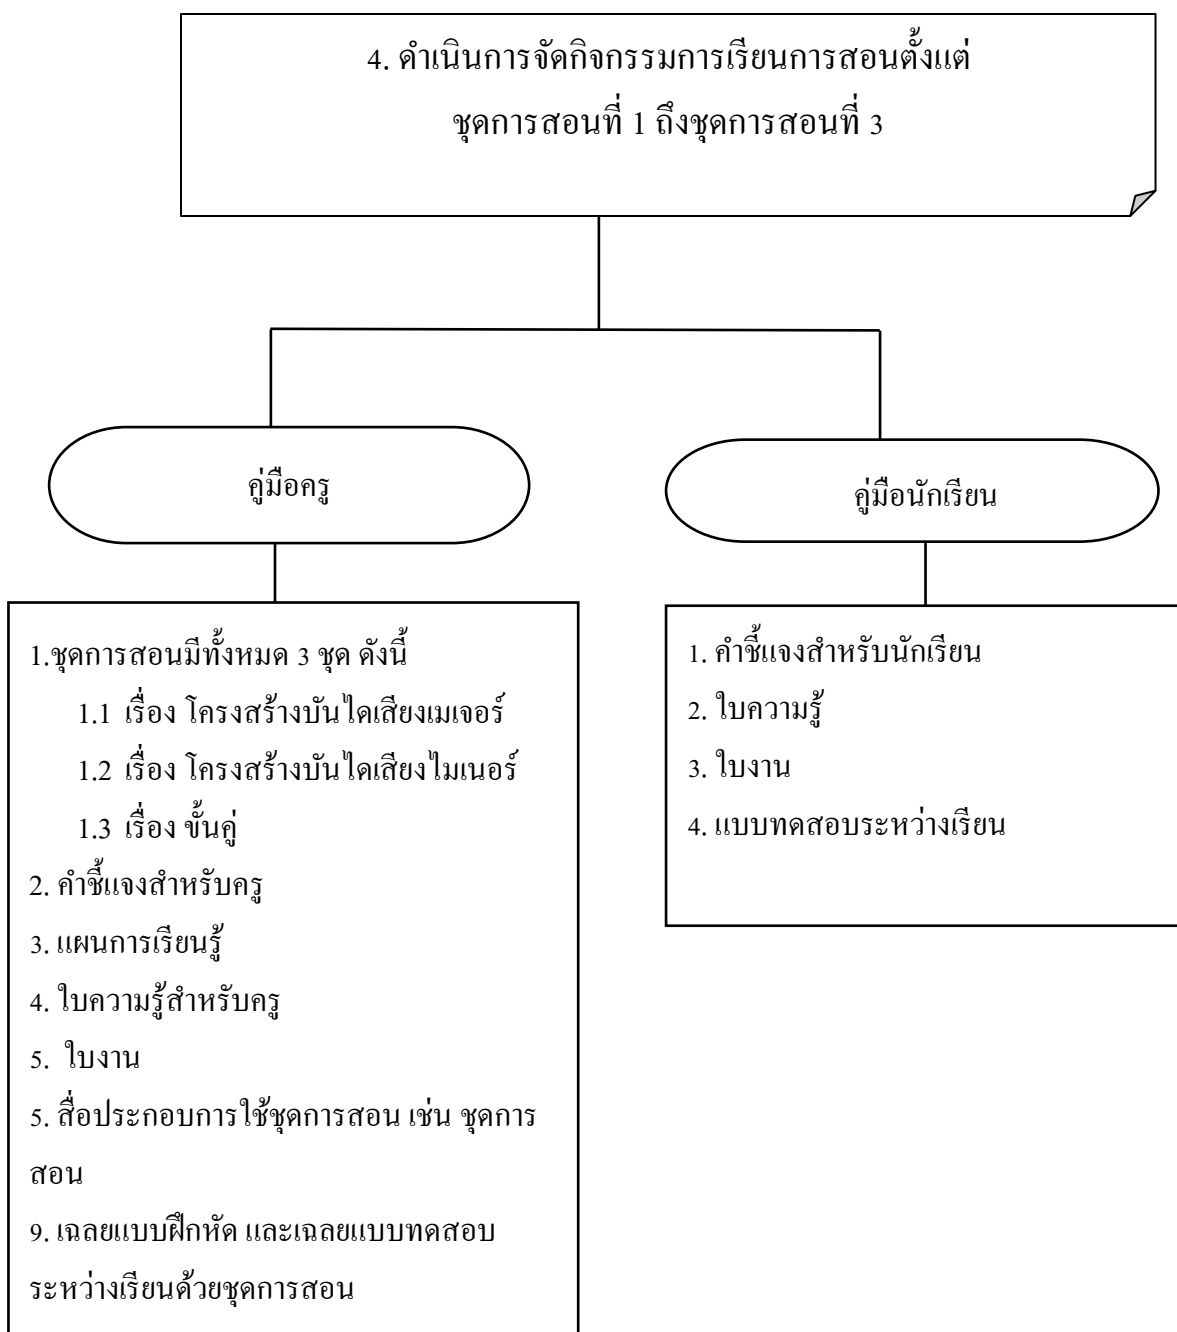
4. ดำเนินการจัดกิจกรรมการเรียนการสอนตั้งแต่ ชุดการสอนที่ 1 ถึงชุดการสอนที่ 3

คู่มือครู

คู่มือนักเรียน

1.ชุดการสอนมีทั้งหมด 3 ชุด ดังนี้
1.1 เรื่อง โครงสร้างบันไดเสียงเมเจอร์
1.2 เรื่อง โครงสร้างบันไดเสียงไมเนอร์
1.3 เรื่อง ขั้นคู่
2. คำชี้แจงสำหรับครู
3. แผนการเรียนรู้
4. ใบความรู้สำหรับครู
5. ใบงาน
5. สื่อประกอบการใช้ชุดการสอน เช่น ชุดการสอน
9. เฉลยแบบฝึกหัด และเฉลยแบบทดสอบระหว่างเรียนด้วยชุดการสอน

1. คำชี้แจงสำหรับนักเรียน
2. ใบความรู้
3. ใบงาน
4. แบบทดสอบระหว่างเรียน